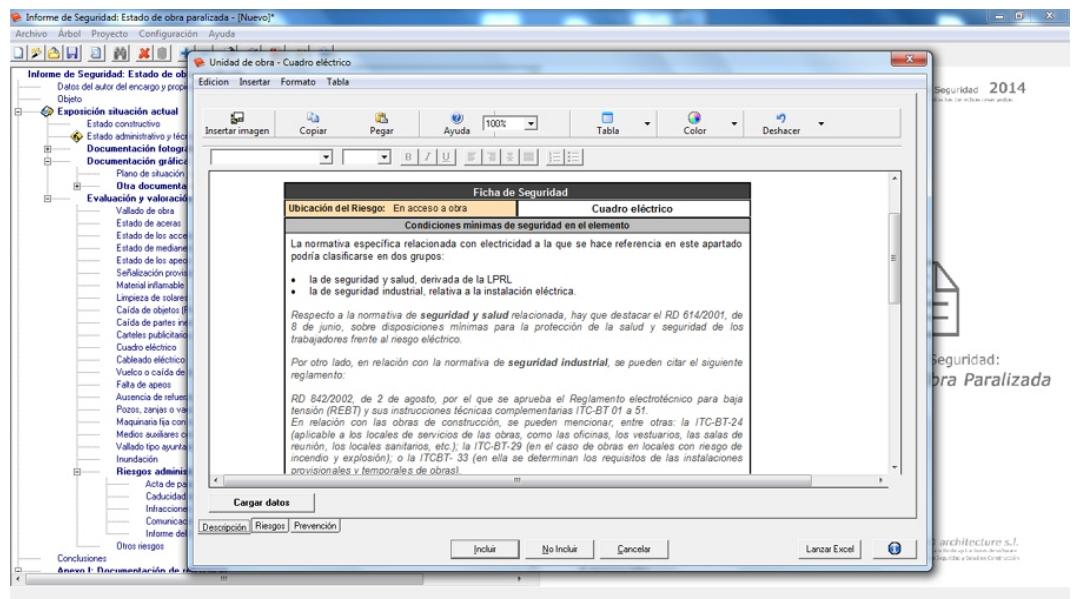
Informe de Seguridad: Estado de obra paralizada - [Nuevo]*

Archivo Árbol Proyecto Configuración Ayuda

Informe de Seguridad: Estado de ob
Datos del autor del encargo y prop
Objeto
Exposición situación actual
Estado constructivo
Estado administrativo y técn
Documentación fotogr
Documentación gráfica
Plano de situación
Otra documenta
Evaluación y valoració
Vallado de obra
Estado de aceras
Estado de los acce
Estado de mediane
Estado de los apeo
Señalización provis
Material inflamable
Limpieza de solares
Caída de objetos (
Caída de partes ine
Carteles publicitari
Cuadro eléctrico
Cableado eléctrico
Vuelco o caída de
Falta de apeos
Ausencia de refuer
Pozos, zanjas o va
Maquinaria fija con
Medios auxiliares c
Vallado tipo ayunta
Inundación
Riesgos adminis
Acta de pa
Caducidad
Infraccione
Comunicac
Informe del
Otros riesgos
Conclusiones
Anexo I: Documentación de

Unidad de obra - Cuadro eléctrico

Edicion Insertar Formato Tabla

Insertar imagen Copiar Pegar Ayuda 100% Tabla Color Deshacer

Ficha de Seguridad

Ubicación del Riesgo: En acceso a obra | Cuadro eléctrico

Condiciones mínimas de seguridad en el elemento

La normativa específica relacionada con electricidad a la que se hace referencia en este apartado podría clasificarse en dos grupos:

• la de seguridad y salud, derivada de la LPRL
• la de seguridad industrial, relativa a la instalación eléctrica.

Respecto a la normativa de **seguridad y salud** relacionada, hay que destacar el RD 614/2001, de 8 de junio, sobre disposiciones mínimas para la protección de la salud y seguridad de los trabajadores frente al riesgo eléctrico.

Por otro lado, en relación con la normativa de **seguridad industrial**, se pueden citar el siguiente reglamento:

RD 842/2002, de 2 de agosto, por el que se aprueba el Reglamento electrotécnico para baja tensión (REBT) y sus instrucciones técnicas complementarias ITC-BT 01 a 51.
En relación con las obras de construcción, se pueden mencionar, entre otras: la ITC-BT-24 (aplicable a los locales de servicios de las obras, como las oficinas, los vestuarios, las salas de reunión, los locales sanitarios, etc.); la ITC-BT-29 (en el caso de obras en locales con riesgo de incendio y explosión); o la ITCBT- 33 (en ella se determinan los requisitos de las instalaciones provisionales y temporales de obras).

Cargar datos

Descripción Riesgos Prevención

Incluir No Incluir Cancelar Lanzar Excel

Seguridad 2014

Seguridad:
bra Paralizada

architecture s.l.